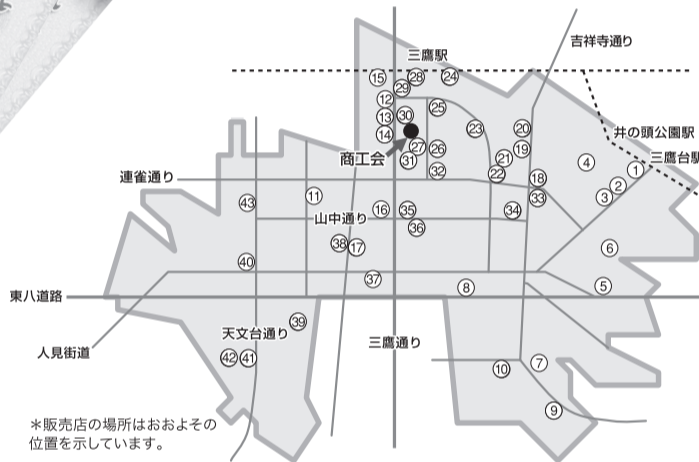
三鷹駅
吉祥寺通り
井の頭公園駅
三鷹台駅
商工会
連雀通り
山中通り
東八道路
人見街道
天文台通り
三鷹通り
15 28 24 29 12 25 30 13 23 20 14 27 26 19 31 21 4 32 22 1 18 2 3 33 11 43 16 35 34 36 38 17 6 40 37 8 5 39 42 41 10 7 9
＊販売店の場所はおおよその位置を示しています。